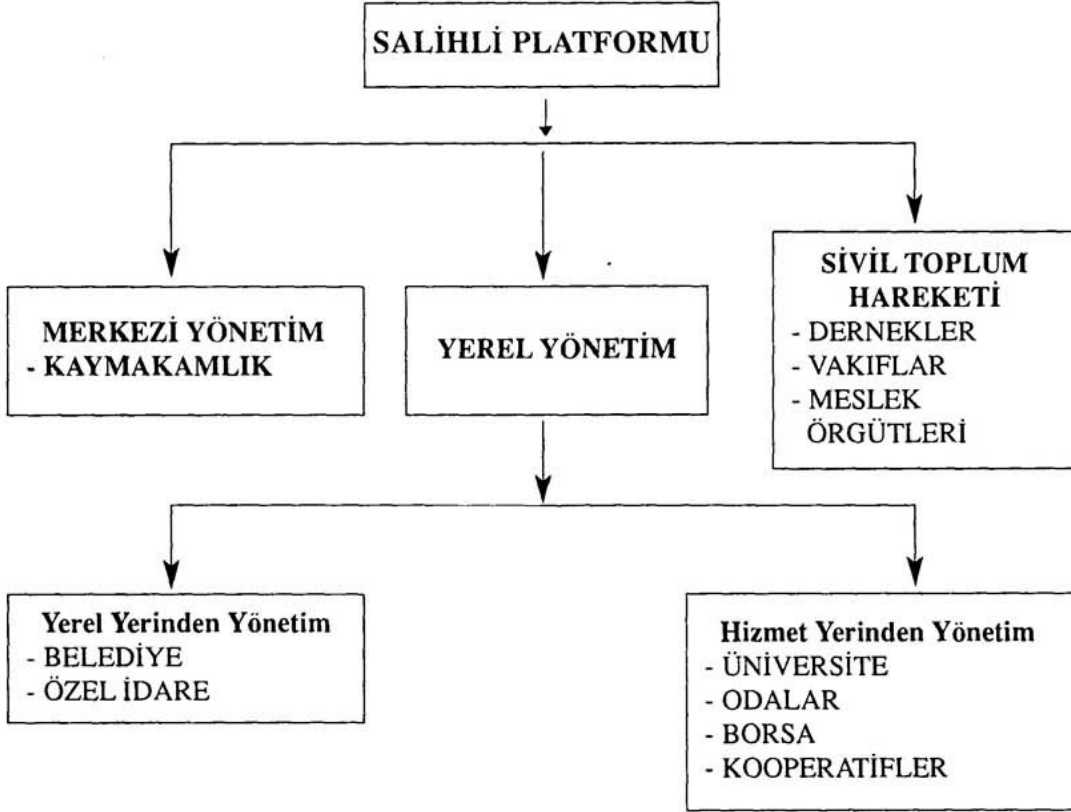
SALİHLİ PLATFORMU

MERKEZİ YÖNETİM
- KAYMAKAMLIK

YEREL YÖNETİM

SİVİL TOPLUM HAREKETİ
- DERNEKLER
- VAKIFLAR
- MESLEK ÖRGÜTLERİ

Yerel Yerinden Yönetim
- BELEDİYE
- ÖZEL İDARE

Hizmet Yerinden Yönetim
- ÜNİVERSİTE
- ODALAR
- BORSA
- KOOPERATİFLER